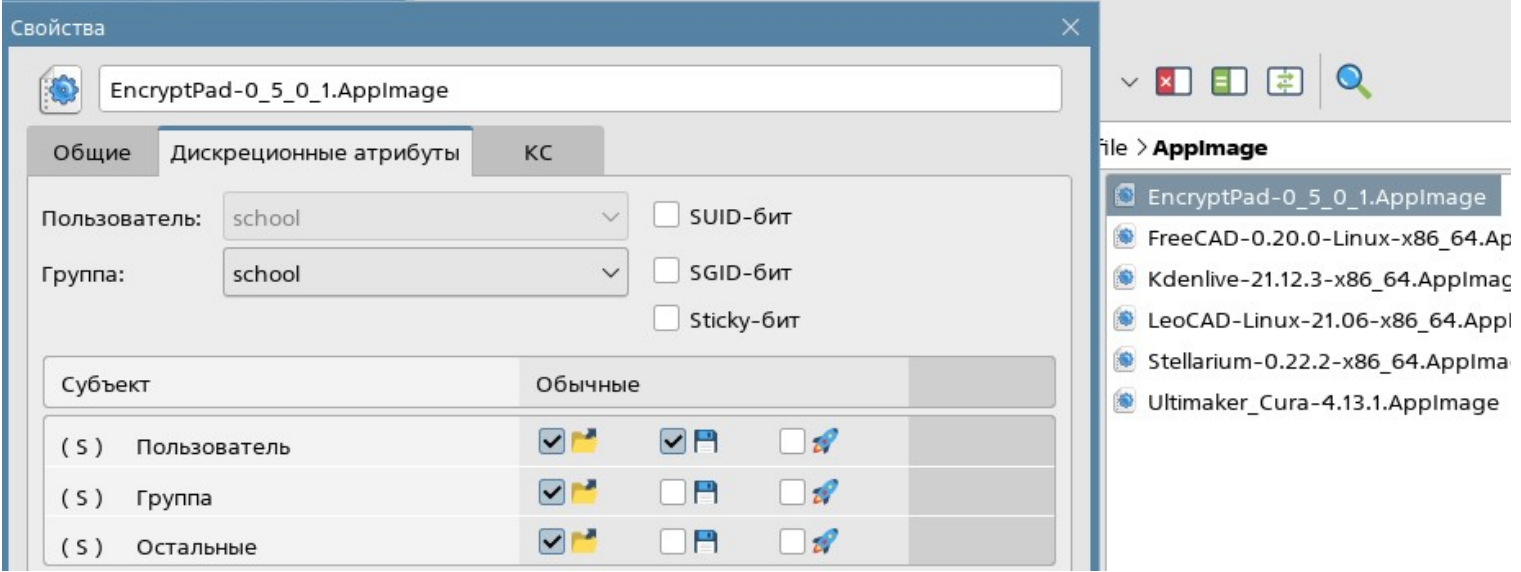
Свойства

EncryptPad-0_5_0_1.AppImage

Общие | Дискреционные атрибуты | КС

Пользователь: school
SUID-бит

Группа: school
SGID-бит
Sticky-бит

| Субъект | Обычные |
|---|---|
| ( S ) Пользователь | |
| ( S ) Группа | |
| ( S ) Остальные | |

file > AppImage

EncryptPad-0_5_0_1.AppImage
FreeCAD-0.20.0-Linux-x86_64.Ap
Kdenlive-21.12.3-x86_64.AppImag
LeoCAD-Linux-21.06-x86_64.Appl
Stellarium-0.22.2-x86_64.AppIma
Ultimaker_Cura-4.13.1.AppImage